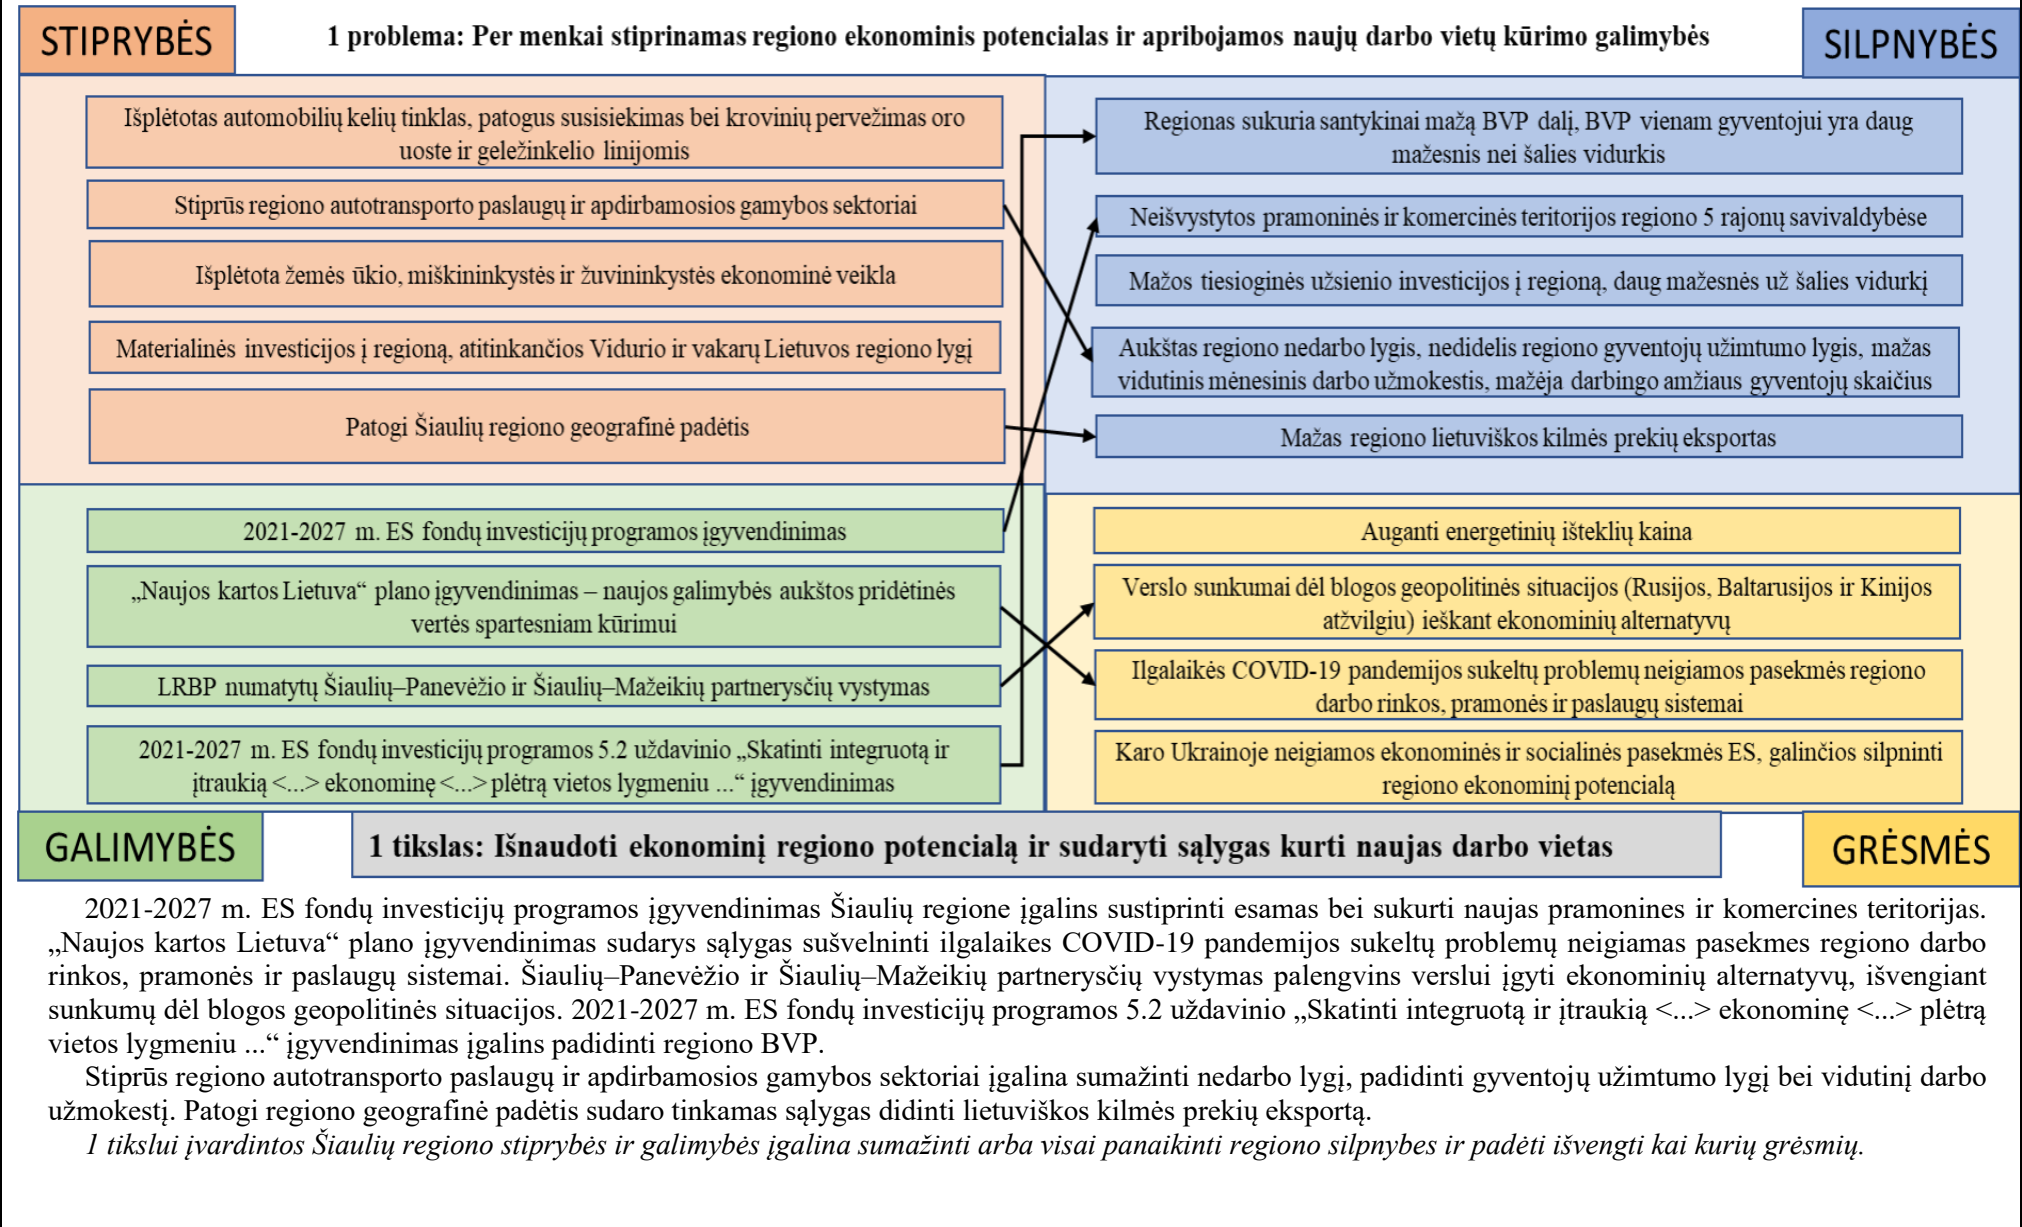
STIPRYBĖS

1 problema: Per menkai stiprinamas regiono ekonominis potencialas ir apribojamos naujų darbo vietų kūrimo galimybės

SILPNYBĖS

Išplėtotas automobilių kelių tinklas, patogus susisiekimas bei krovinių pervežimas oro uoste ir geležinkelio linijomis

Stiprūs regiono autotransporto paslaugų ir apdirbamosios gamybos sektoriai

Išplėtota žemės ūkio, miškininkystės ir žuvininkystės ekonominė veikla

Materialinės investicijos į regioną, atitinkančios Vidurio ir vakarų Lietuvos regiono lygį

Patogi Šiaulių regiono geografinė padėtis

Regionas sukuria santykinai mažą BVP dalį, BVP vienam gyventojui yra daug mažesnis nei šalies vidurkis

Neišvystytos pramoninės ir komercinės teritorijos regiono 5 rajonų savivaldybėse

Mažos tiesioginės užsienio investicijos į regioną, daug mažesnės už šalies vidurkį

Aukštas regiono nedarbo lygis, nedidelis regiono gyventojų užimtumo lygis, mažas vidutinis mėnesinis darbo užmokestis, mažėja darbingo amžiaus gyventojų skaičius

Mažas regiono lietuviškos kilmės prekių eksportas

2021-2027 m. ES fondų investicijų programos įgyvendinimas

„Naujos kartos Lietuva“ plano įgyvendinimas – naujos galimybės aukštos pridėtinės vertės spartesniam kūrimui

LRBP numatytų Šiaulių–Panevėžio ir Šiaulių–Mažeikių partnerysčių vystymas

2021-2027 m. ES fondų investicijų programos 5.2 uždavinio „Skatinti integruotą ir įtraukią <...> ekonominę <...> plėtrą vietos lygmeniu ...“ įgyvendinimas

Auganti energetinių išteklių kaina

Verslo sunkumai dėl blogos geopolitinės situacijos (Rusijos, Baltarusijos ir Kinijos atžvilgiu) ieškant ekonominių alternatyvų

Ilgalaikės COVID-19 pandemijos sukeltų problemų neigiamos pasekmės regiono darbo rinkos, pramonės ir paslaugų sistemai

Karo Ukrainoje neigiamos ekonominės ir socialinės pasekmės ES, galinčios silpninti regiono ekonominį potencialą

GALIMYBĖS

1 tikslas: Išnaudoti ekonominį regiono potencialą ir sudaryti sąlygas kurti naujas darbo vietas

GRĖSMĖS

2021-2027 m. ES fondų investicijų programos įgyvendinimas Šiaulių regione įgalins sustiprinti esamas bei sukurti naujas pramonines ir komercines teritorijas. „Naujos kartos Lietuva“ plano įgyvendinimas sudarys sąlygas sušvelninti ilgalaikes COVID-19 pandemijos sukeltų problemų neigiamas pasekmes regiono darbo rinkos, pramonės ir paslaugų sistemai. Šiaulių–Panevėžio ir Šiaulių–Mažeikių partnerysčių vystymas palengvins verslui įgyti ekonominių alternatyvų, išvengiant sunkumų dėl blogos geopolitinės situacijos. 2021-2027 m. ES fondų investicijų programos 5.2 uždavinio „Skatinti integruotą ir įtraukią <...> ekonominę <...> plėtrą vietos lygmeniu ...“ įgyvendinimas įgalins padidinti regiono BVP.

Stiprūs regiono autotransporto paslaugų ir apdirbamosios gamybos sektoriai įgalina sumažinti nedarbo lygį, padidinti gyventojų užimtumo lygį bei vidutinį darbo užmokestį. Patogi regiono geografinė padėtis sudaro tinkamas sąlygas didinti lietuviškos kilmės prekių eksportą.

1 tikslui įvardintos Šiaulių regiono stiprybės ir galimybės įgalina sumažinti arba visai panaikinti regiono silpnybes ir padėti išvengti kai kurių grėsmių.